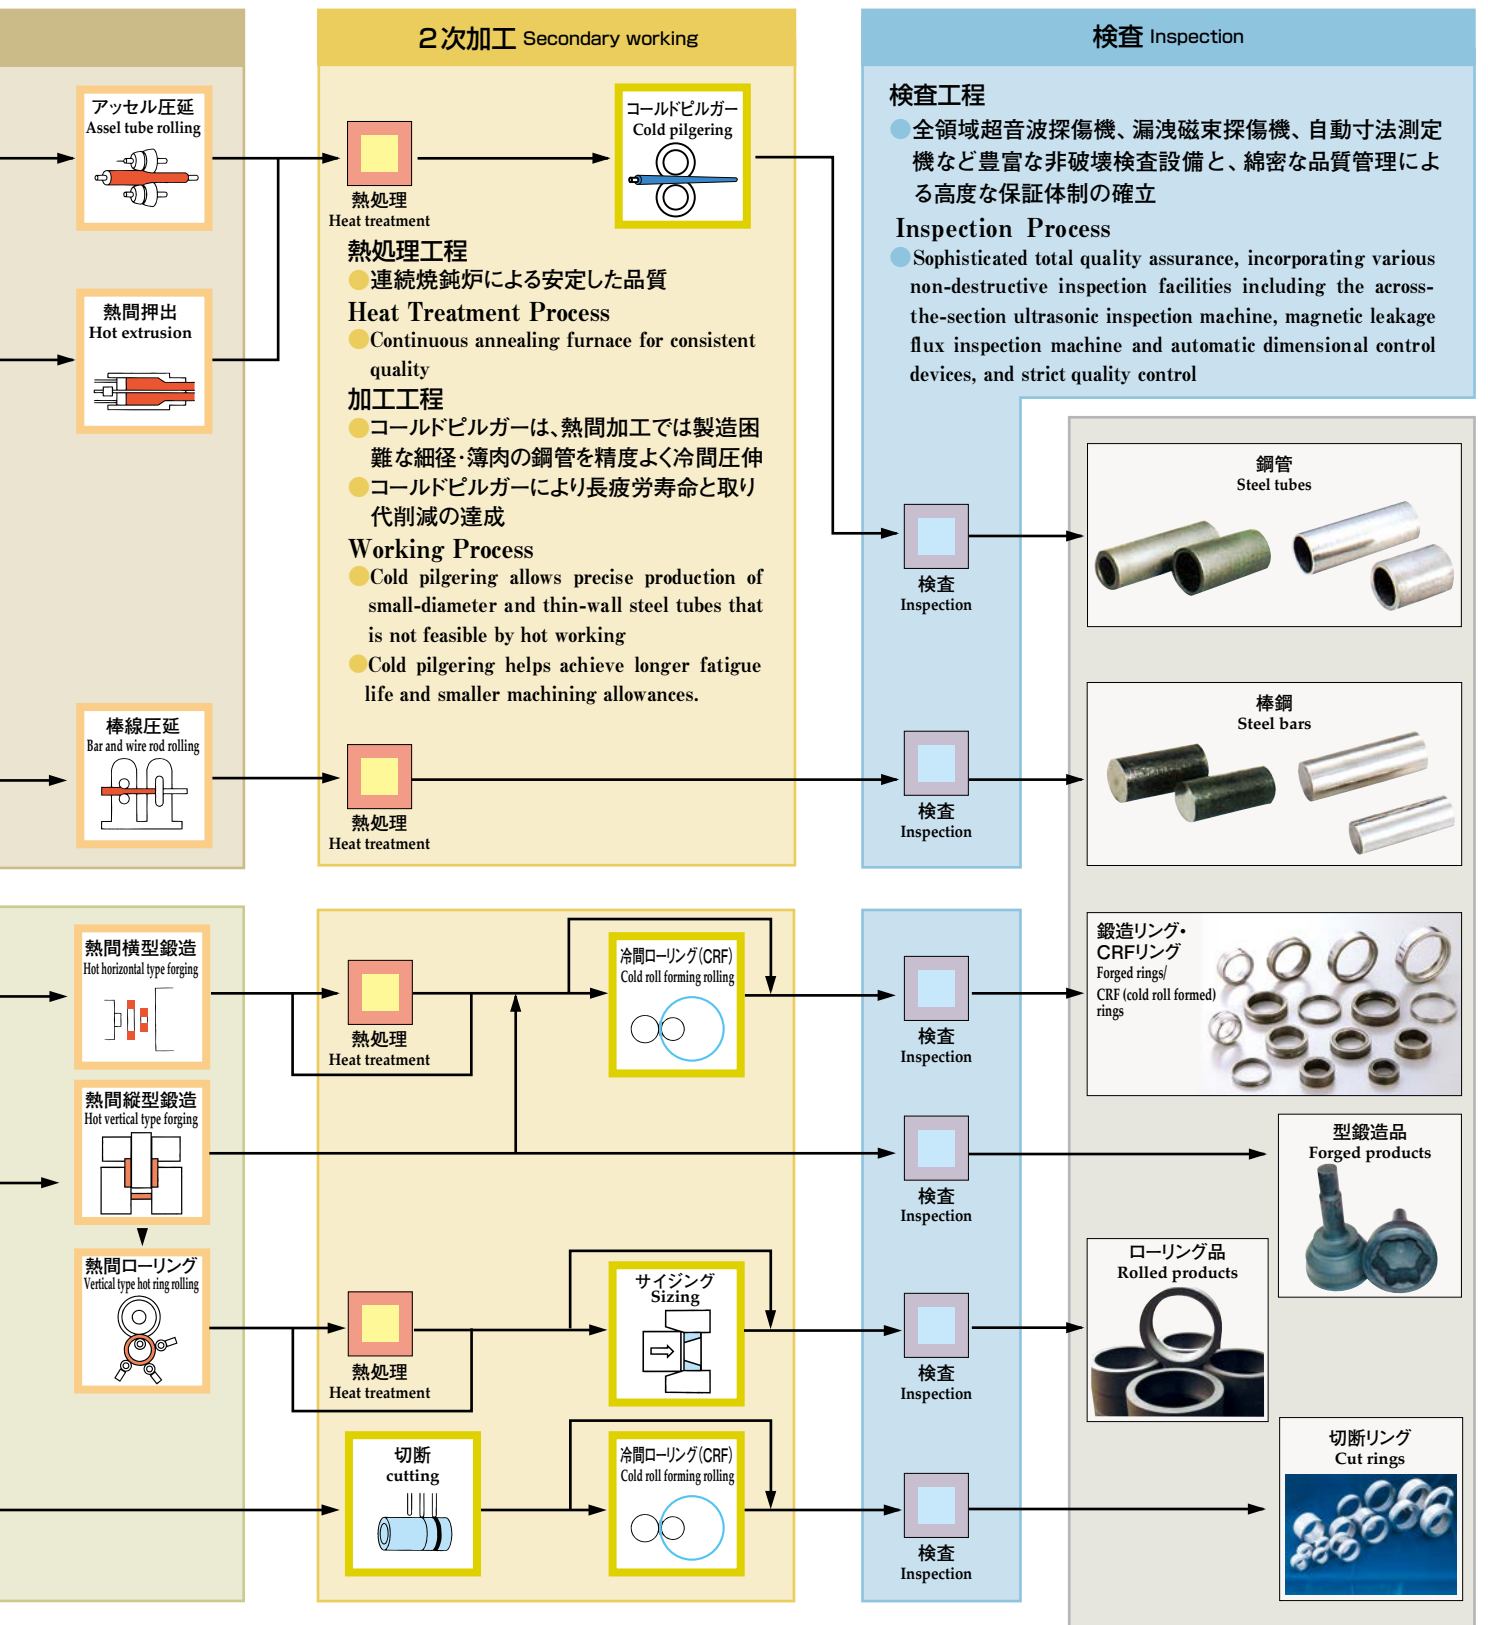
２次加工 Secondary working

検査 Inspection

アッセル圧延
Assel tube rolling

熱処理
Heat treatment

コールドピルガー
Cold pilgering

熱間押出
Hot extrusion

検査工程
全領域超音波探傷機、漏洩磁束探傷機、自動寸法測定機など豊富な非破壊検査設備と、綿密な品質管理による高度な保証体制の確立

Inspection Process
Sophisticated total quality assurance, incorporating various non-destructive inspection facilities including the across-the-section ultrasonic inspection machine, magnetic leakage flux inspection machine and automatic dimensional control devices, and strict quality control

熱処理工程
連続焼鈍炉による安定した品質

Heat Treatment Process
Continuous annealing furnace for consistent quality

加工工程
コールドピルガーは、熱間加工では製造困難な細径・薄肉の鋼管を精度よく冷間圧伸
コールドピルガーにより長疲労寿命と取り代削減の達成

Working Process
Cold pilgering allows precise production of small-diameter and thin-wall steel tubes that is not feasible by hot working
Cold pilgering helps achieve longer fatigue life and smaller machining allowances.

鋼管
Steel tubes

検査
Inspection

棒線圧延
Bar and wire rod rolling

熱処理
Heat treatment

検査
Inspection

棒鋼
Steel bars

熱間横型鍛造
Hot horizontal type forging

熱処理
Heat treatment

冷間ローリング(CRF)
Cold roll forming rolling

検査
Inspection

鍛造リング・CRFリング
Forged rings/ CRF (cold roll formed) rings

熱間縦型鍛造
Hot vertical type forging

検査
Inspection

型鍛造品
Forged products

熱間ローリング
Vertical type hot ring rolling

熱処理
Heat treatment

サイジング
Sizing

検査
Inspection

ローリング品
Rolled products

切断
cutting

冷間ローリング(CRF)
Cold roll forming rolling

検査
Inspection

切断リング
Cut rings